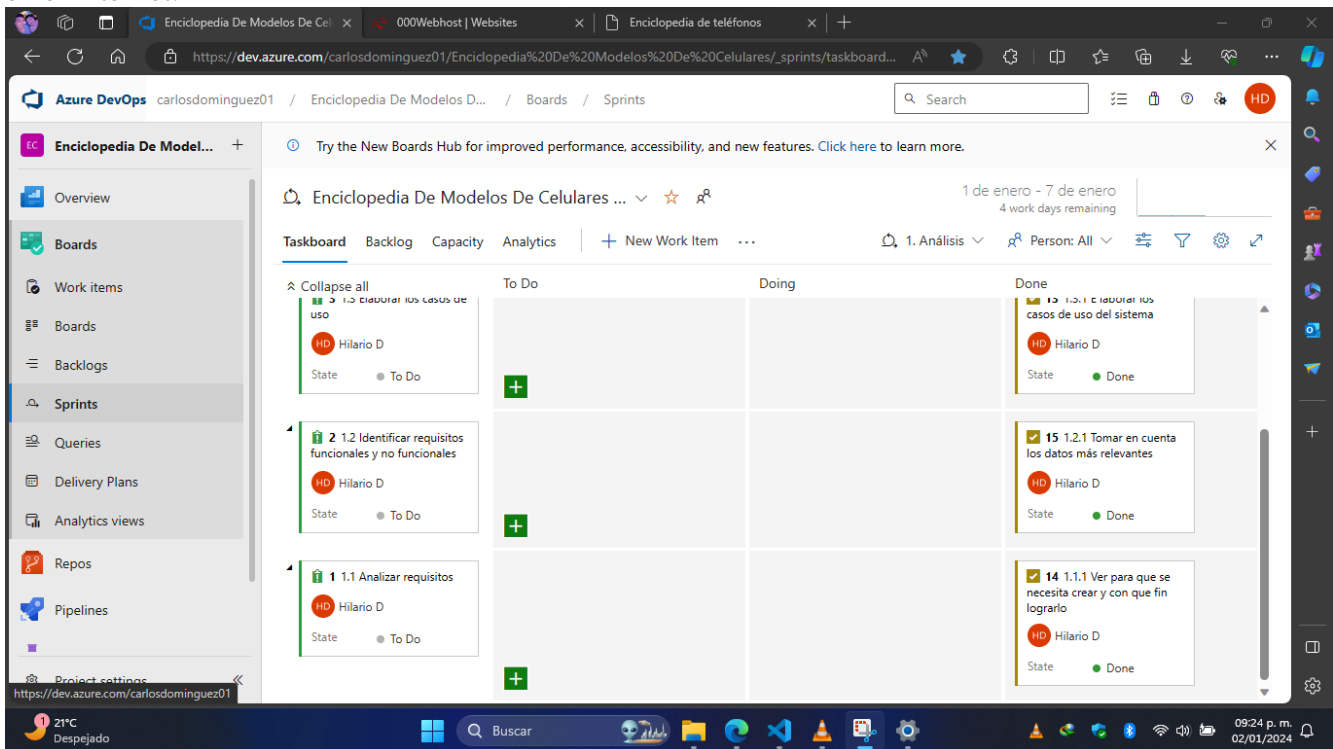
Enciclopedia De Modelos De Celu ×
000Webhost | Websites ×
Enciclopedia de teléfonos ×

https://dev.azure.com/carlosdominguez01/Enciclopedia%20De%20Modelos%20De%20Celulares/_sprints/taskboard...

Azure DevOps carlosdominguez01 / Enciclopedia De Modelos D... / Boards / Sprints

Search

HD

EC Enciclopedia De Model... +

Overview
Boards
Work items
Boards
Backlogs
Sprints
Queries
Delivery Plans
Analytics views
Repos
Pipelines
Project settings

Try the New Boards Hub for improved performance, accessibility, and new features. Click here to learn more.

Enciclopedia De Modelos De Celulares ...

1 de enero - 7 de enero
4 work days remaining

Taskboard Backlog Capacity Analytics + New Work Item ···

1. Análisis Person: All

Collapse all

To Do

Doing

Done

3 1.3 Elaborar los casos de uso
HD Hilario D
State To Do

13 1.3.1 Elaborar los casos de uso del sistema
HD Hilario D
State Done

2 1.2 Identificar requisitos funcionales y no funcionales
HD Hilario D
State To Do

15 1.2.1 Tomar en cuenta los datos más relevantes
HD Hilario D
State Done

1 1.1 Analizar requisitos
HD Hilario D
State To Do

14 1.1.1 Ver para que se necesita crear y con que fin lograrlo
HD Hilario D
State Done

https://dev.azure.com/carlosdominguez01

21°C
Despejado

Buscar

09:24 p. m.
02/01/2024